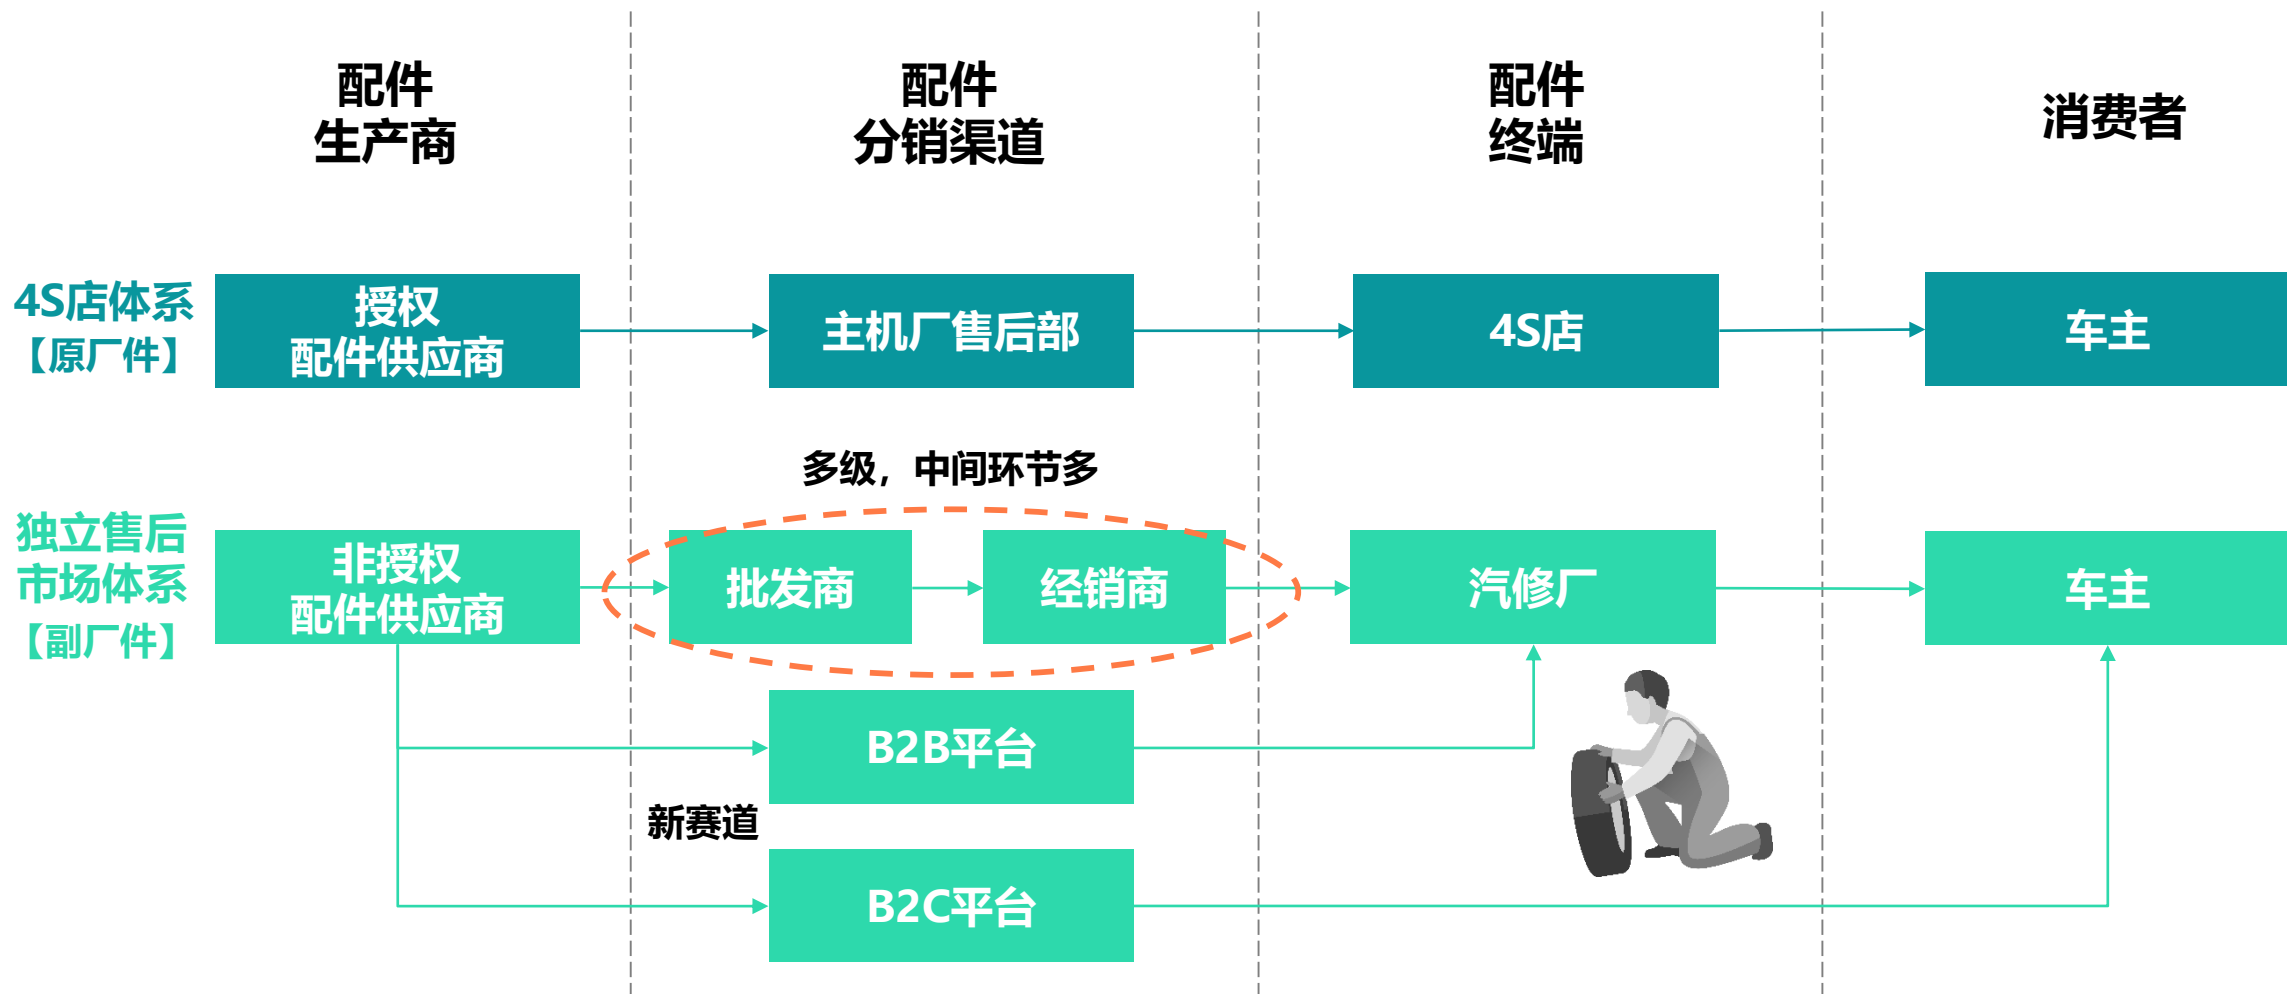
配件
生产商

配件
分销渠道

配件
终端

消费者

4S店体系
【原厂件】

授权
配件供应商

主机厂售后部

4S店

车主

多级，中间环节多

独立售后
市场体系
【副厂件】

非授权
配件供应商

批发商

经销商

汽修厂

车主

B2B平台

新赛道

B2C平台